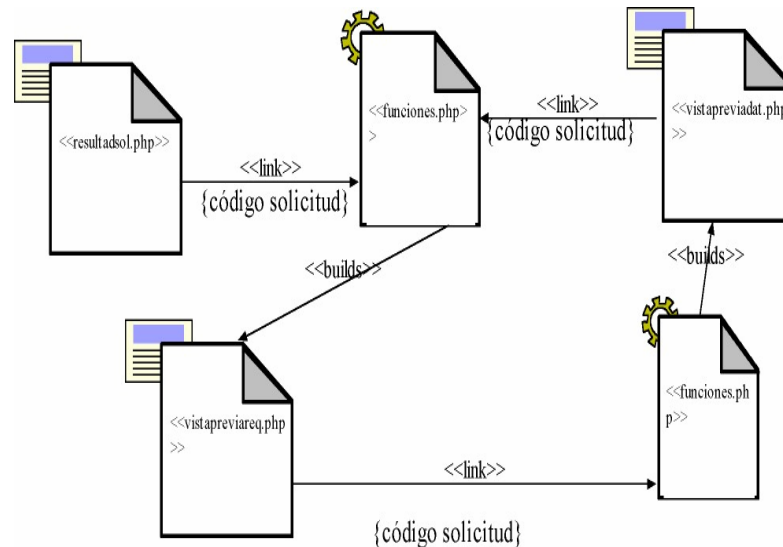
<<resultadsol.php>>

<<link>>
{código solicitud}

<<funciones.php>
>

<<link>>
{código solicitud}

<<vistapreviadat.php
>>

<<builds>>

<<builds>>

<<vistapreviareq.php
>>

<<funciones.ph
p>>

<<link>>

{código solicitud}